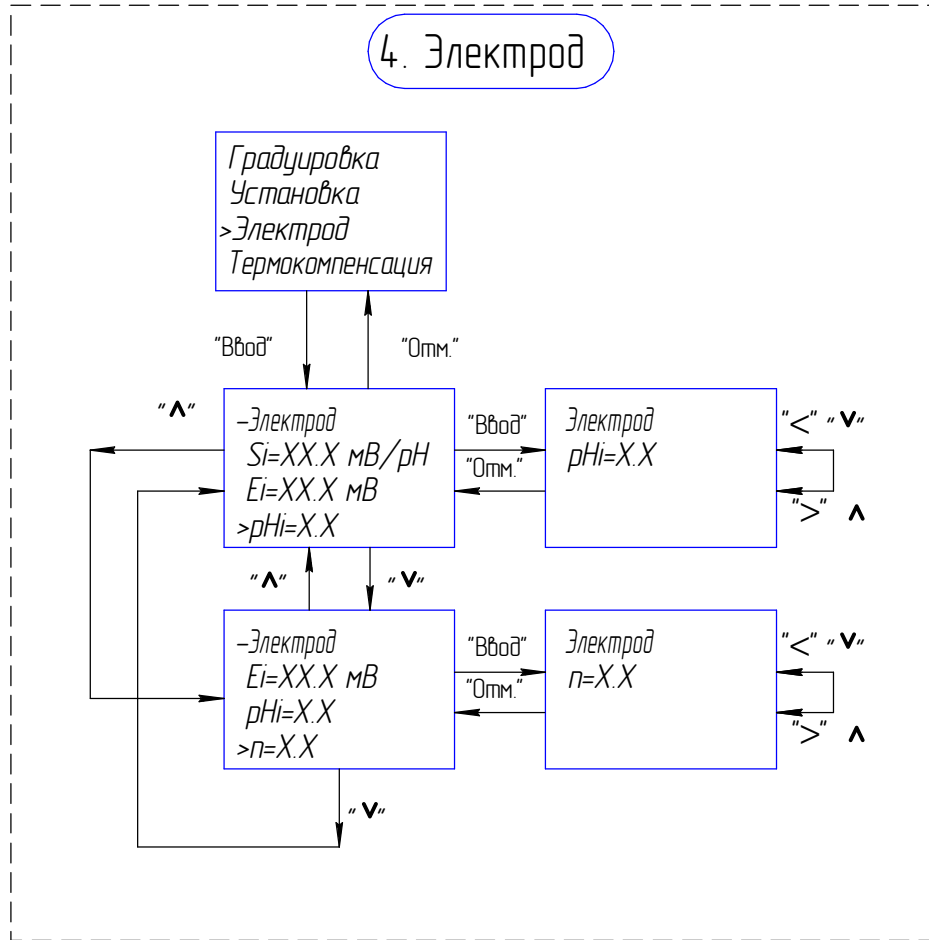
4. Электрод

Градуировка
Установка
>Электрод
Термокомпенсация

"Ввод"

"Отм."

"∧"

–Электрод
Si=XX.X мВ/pH
Ei=XX.X мВ
>pHi=X.X

"Ввод"

"Отм."

Электрод
pHi=X.X

"<" "∨"

">" ∧

"∧"

"∨"

–Электрод
Ei=X.X мВ
pHi=X.X
>n=X.X

"Ввод"

"Отм."

Электрод
n=X.X

"<" "∨"

">" ∧

"∨"